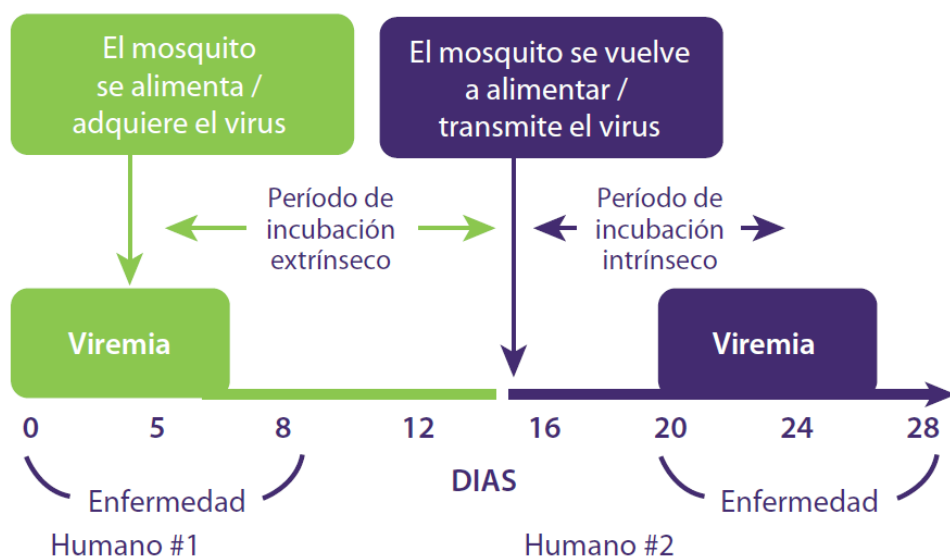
El mosquito se alimenta / adquiere el virus

El mosquito se vuelve a alimentar / transmite el virus

Período de incubación extrínseco

Período de incubación intrínseco

Viremia

Viremia

0 5 8 12 16 20 24 28

DIAS

Enfermedad

Enfermedad

Humano #1

Humano #2